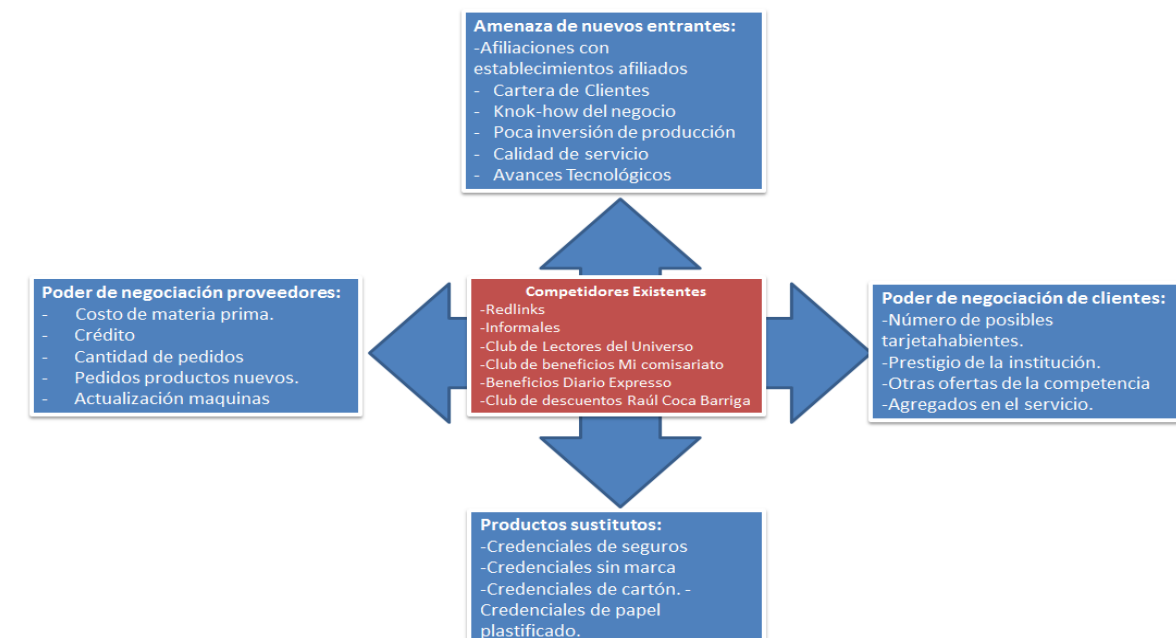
Amenaza de nuevos entrantes:
-Afiliaciones con establecimientos afiliados
- Cartera de Clientes
- Knok-how del negocio
- Poca inversión de producción
- Calidad de servicio
- Avances Tecnológicos

Poder de negociación proveedores:
- Costo de materia prima.
- Crédito
- Cantidad de pedidos
- Pedidos productos nuevos.
- Actualización maquinas

Competidores Existentes
-Redlinks
-Informales
-Club de Lectores del Universo
-Club de beneficios Mi comisariato
-Beneficios Diario Expresso
-Club de descuentos Raúl Coca Barriga

Poder de negociación de clientes:
-Número de posibles tarjetahabientes.
-Prestigio de la institución.
-Otras ofertas de la competencia
-Agregados en el servicio.

Productos sustitutos:
-Credenciales de seguros
-Credenciales sin marca
-Credenciales de cartón. -Credenciales de papel plastificado.